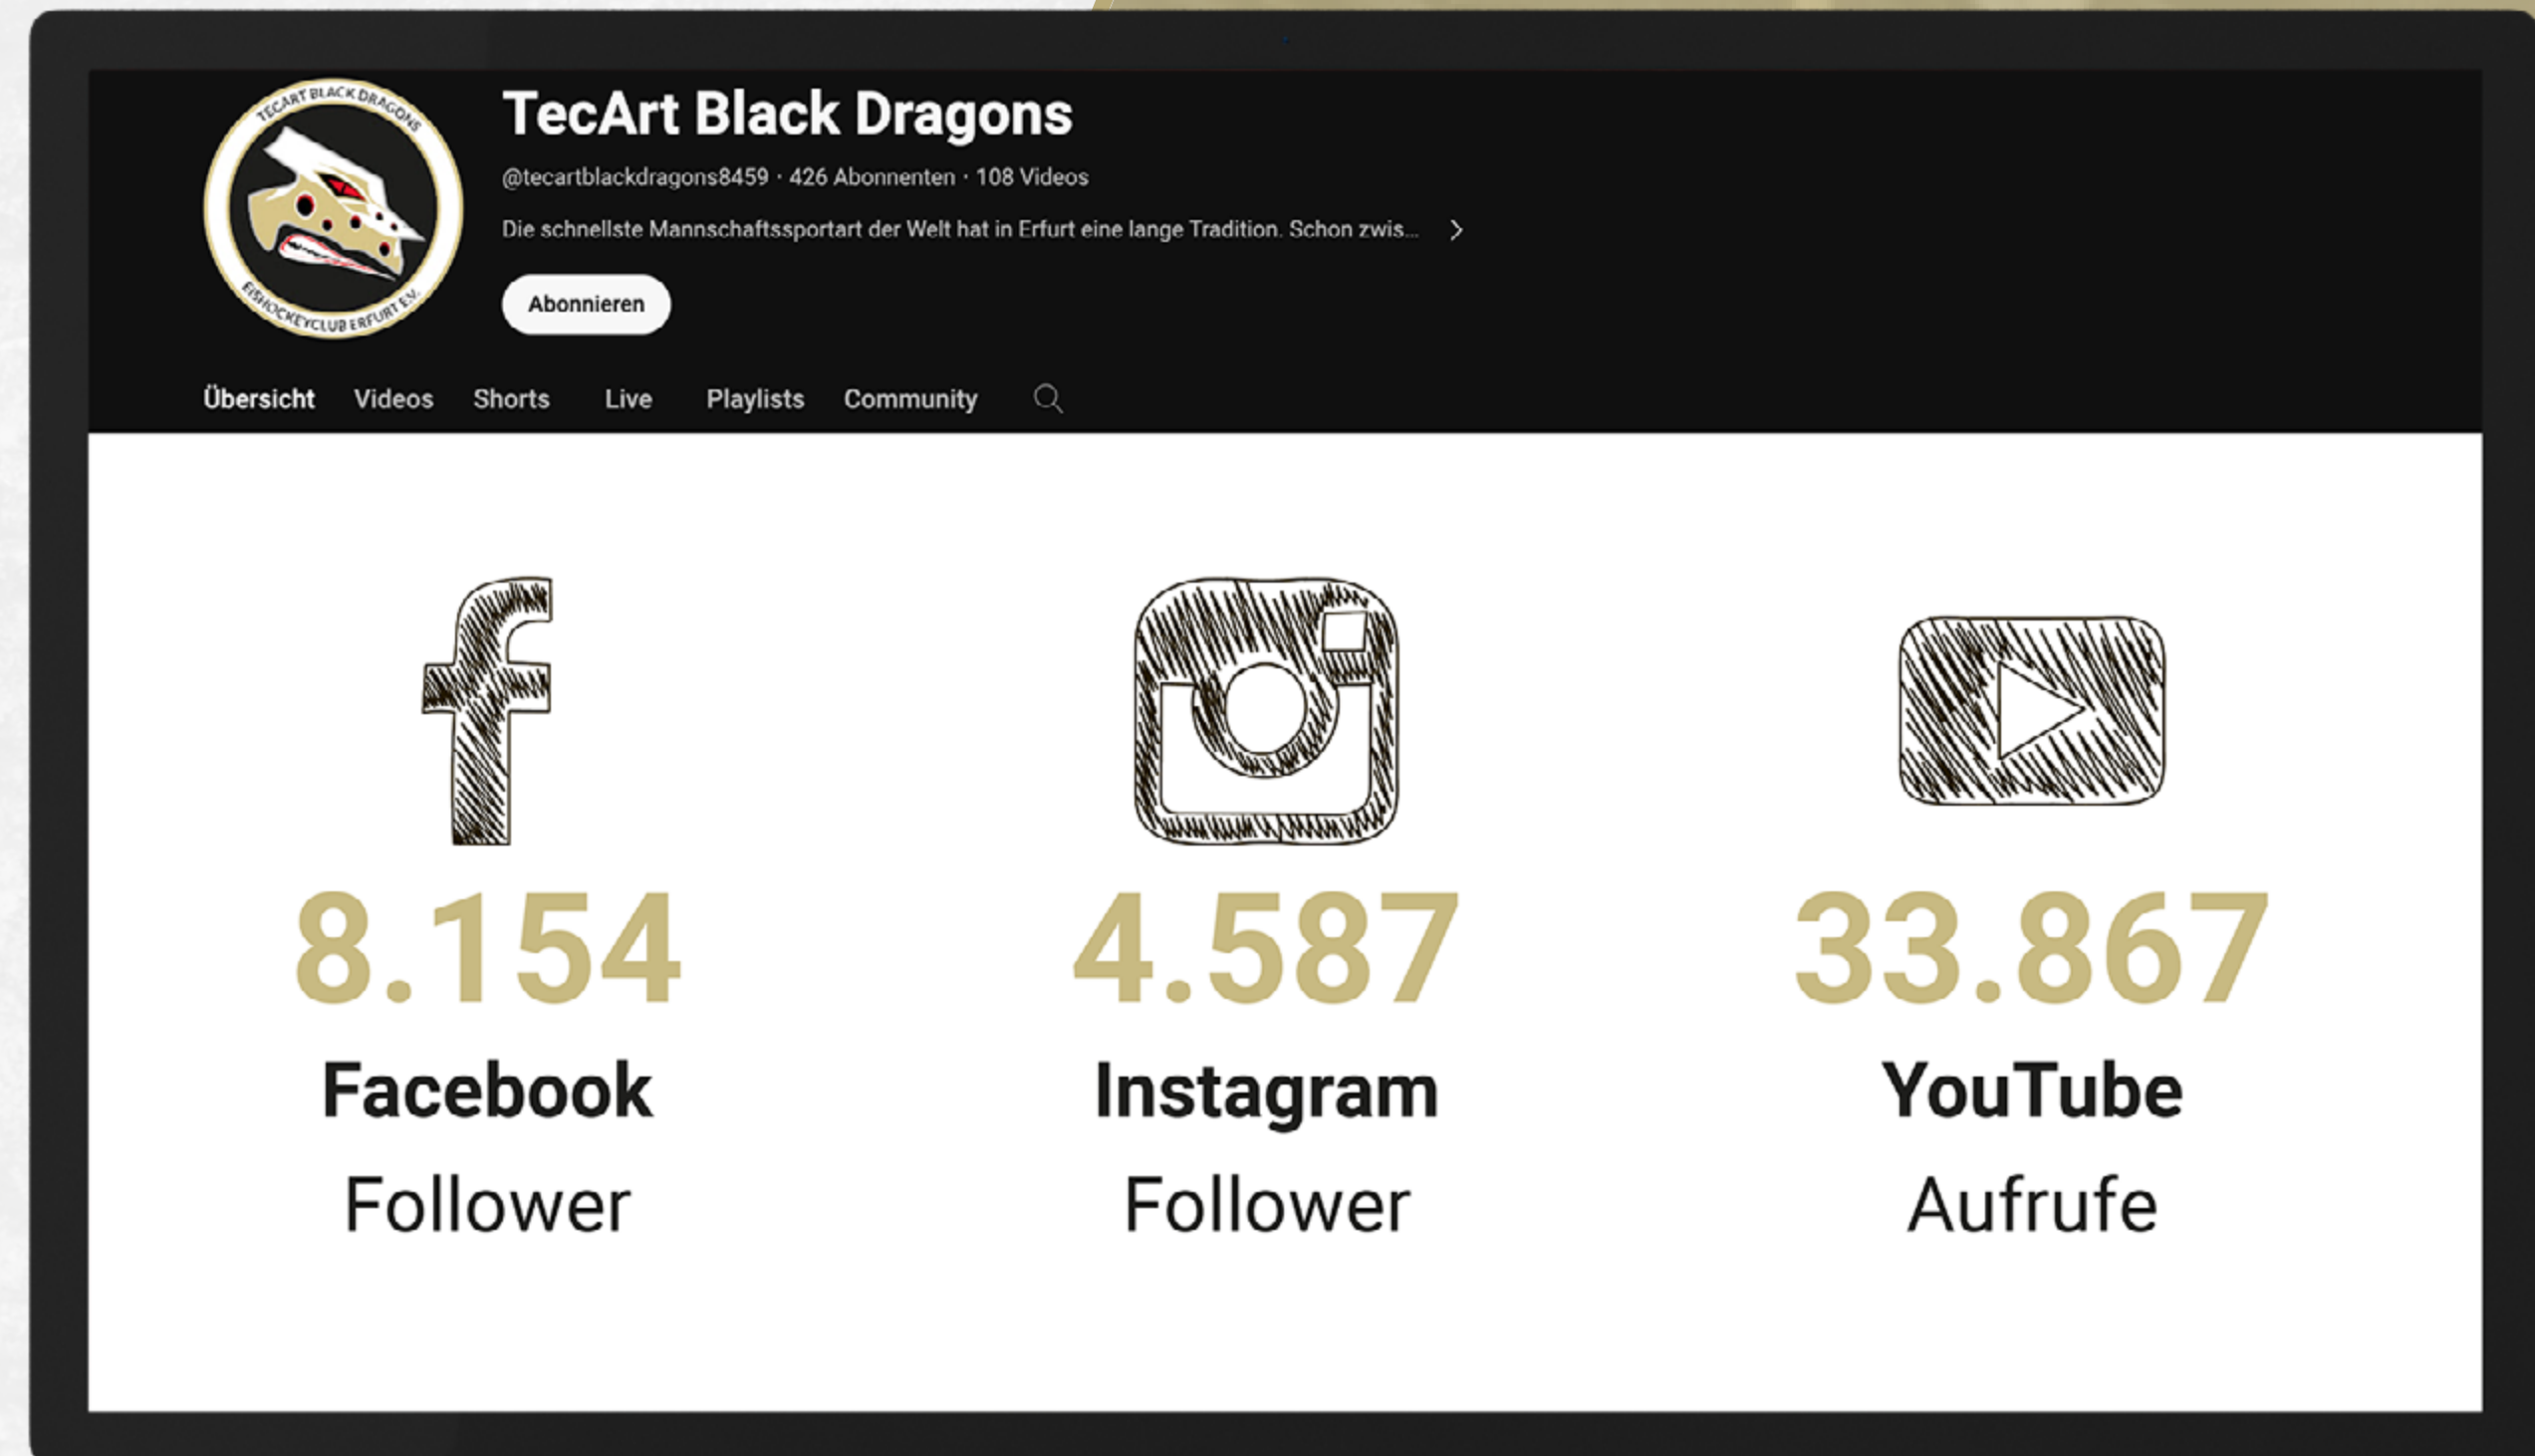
TECART BLACK DRAGONS
EISHOCKEYCLUB ERFURT E.V.

TecArt Black Dragons

@tecartblackdragons8459 · 426 Abonnenten · 108 Videos

Die schnellste Mannschaftssportart der Welt hat in Erfurt eine lange Tradition. Schon zwis...

Abonnieren

Übersicht Videos Shorts Live Playlists Community

8.154
Facebook
Follower

4.587
Instagram
Follower

33.867
YouTube
Aufrufe